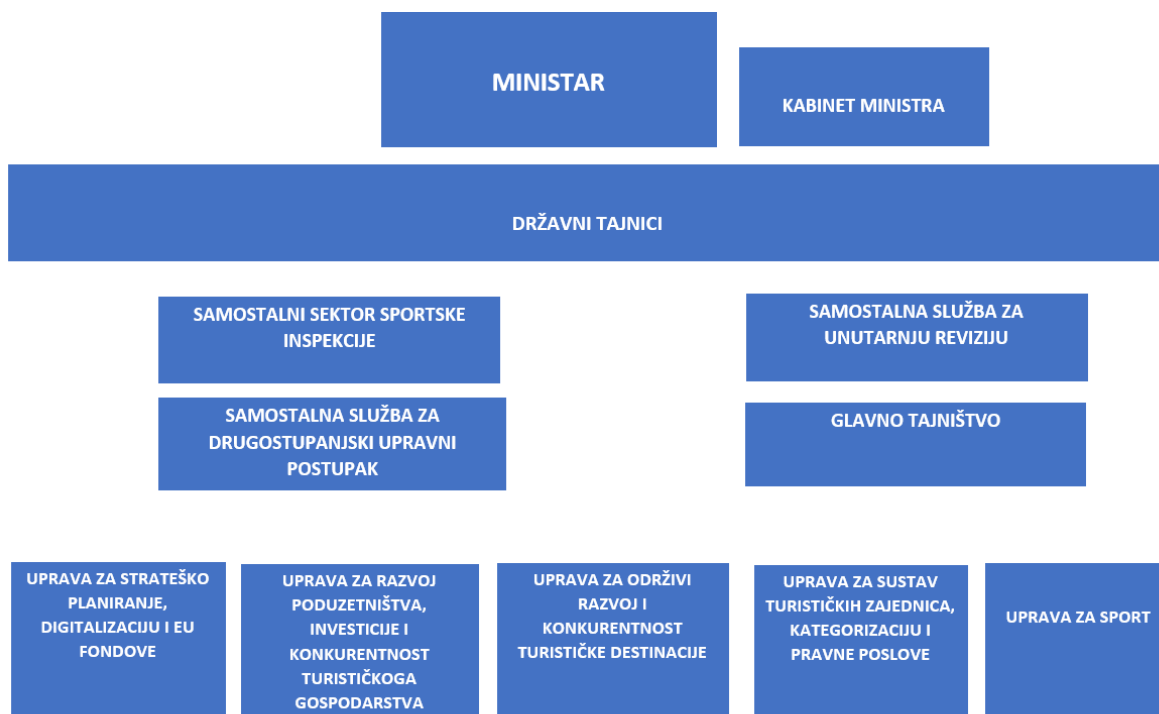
MINISTAR

KABINET MINISTRA

DRŽAVNI TAJNICI

SAMOSTALNI SEKTOR SPORTSKE INSPEKCIJE

SAMOSTALNA SLUŽBA ZA DRUGOSTUPANJSKI UPRAVNI POSTUPAK

SAMOSTALNA SLUŽBA ZA UNUTARNJU REVIZIJU

GLAVNO TAJNIŠTVO

UPRAVA ZA STRATEŠKO PLANIRANJE, DIGITALIZACIJU I EU FONDOVE

UPRAVA ZA RAZVOJ PODUZETNIŠTVA, INVESTICIJE I KONKURENTNOST TURISTIČKOGA GOSPODARSTVA

UPRAVA ZA ODRŽIVI RAZVOJ I KONKURENTNOST TURISTIČKE DESTINACIJE

UPRAVA ZA SUSTAV TURISTIČKIH ZAJEDNICA, KATEGORIZACIJU I PRAVNE POSLOVE

UPRAVA ZA SPORT